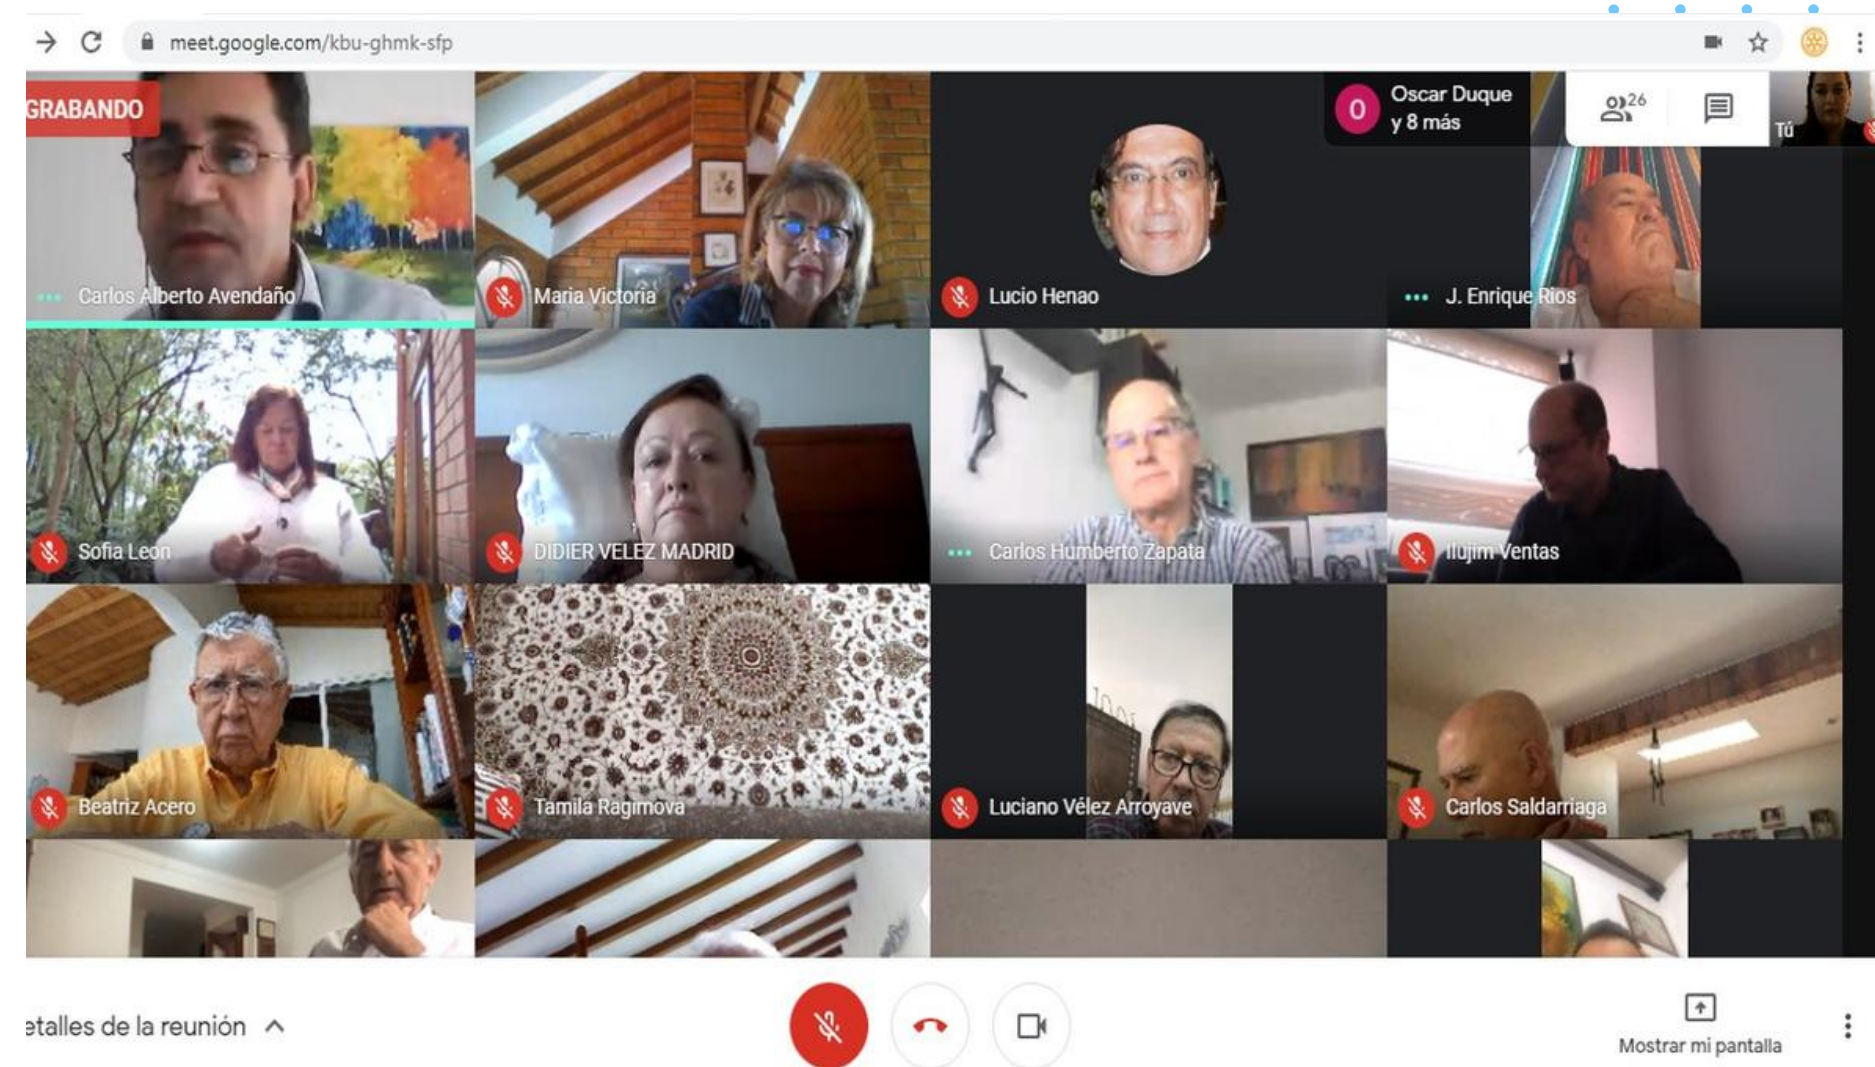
meet.google.com/kbu-ghmk-sfp

GRABANDO

O Oscar Duque y 8 más

26

Tú

Carlos Alberto Avendaño

Maria Victoria

Lucio Henao

J. Enrique Rios

Sofia Leon

DIDIER VELEZ MADRID

Carlos Humberto Zapata

Ilujim Ventas

Beatriz Acero

Tamila Ragimova

Luciano Vélez Arroyave

Carlos Saldarriaga

etalles de la reunión

Mostrar mi pantalla